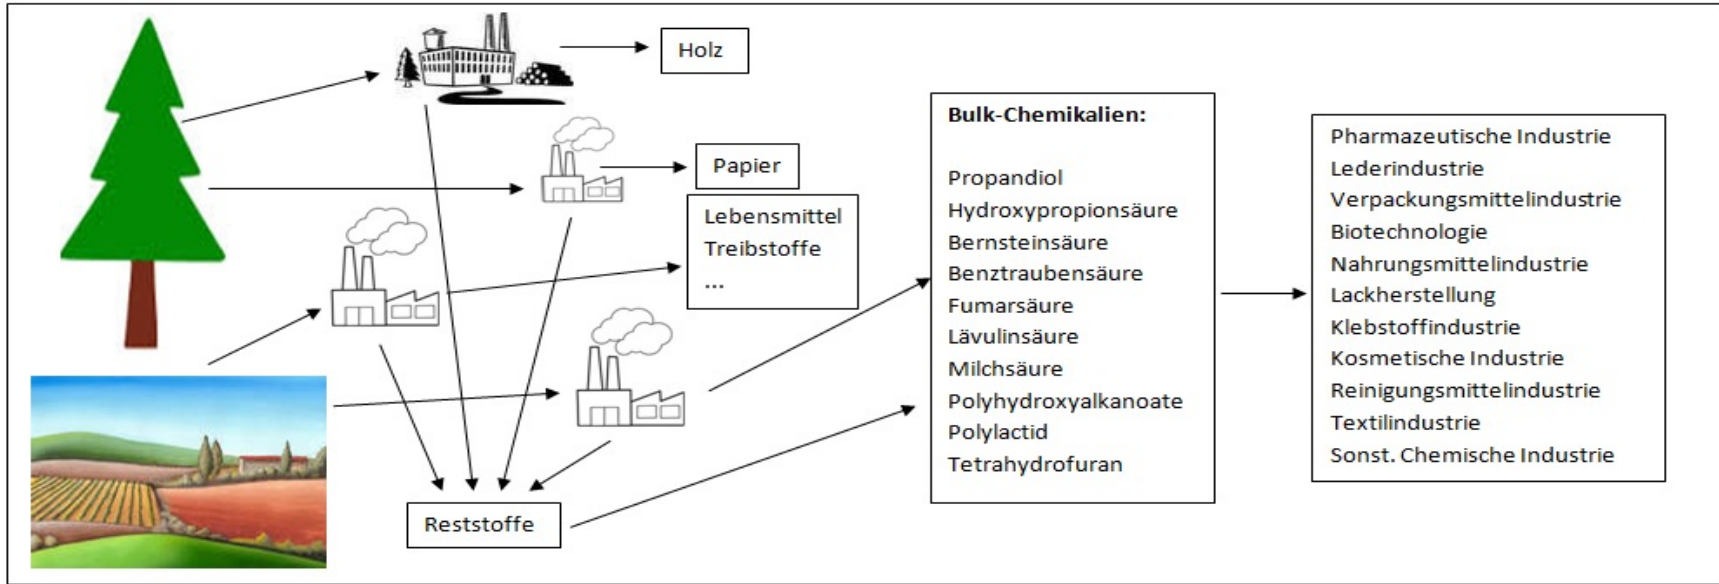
Holz

Papier

Lebensmittel
Treibstoffe
...

Reststoffe

Bulk-Chemikalien:

Propandiol
Hydroxypropionsäure
Bernsteinsäure
Benztraubensäure
Fumarsäure
Lävulinsäure
Milchsäure
Polyhydroxyalkanoate
Polylactid
Tetrahydrofuran

Pharmazeutische Industrie
Lederindustrie
Verpackungsmittelindustrie
Biotechnologie
Nahrungsmittelindustrie
Lackherstellung
Klebstoffindustrie
Kosmetische Industrie
Reinigungsmittelindustrie
Textilindustrie
Sonst. Chemische Industrie